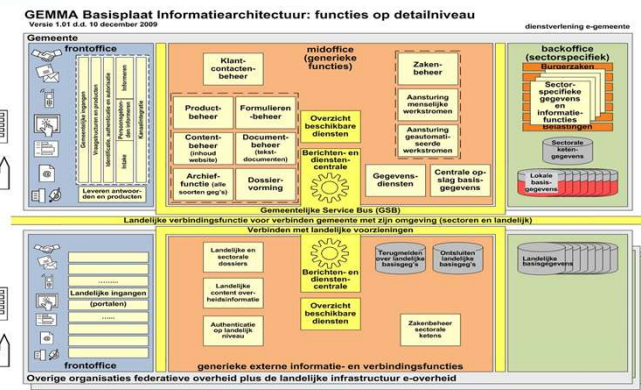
GEMMA Basisplaat Informatiearchitectuur: functies op detailniveau
Versie 1.01 d.d. 10 december 2009

dienstverlening e-gemeente

Gemeente

frontoffice

Gemeentelijke ingangen

Vraagstructuren en producten

Identificatie, authenticatie en autorisatie

Persoonsgegevens en informeren

Informeren

Kanaalintegratie

Status

Leveren antwoorden en producten

midoffice
(generieke functies)

Klant-contacten-beheer

Product-beheer

Formulieren-beheer

Content-beheer (inhoud website)

Document-beheer (tekst-documenten)

Archief-functie (alle soorten geg's)

Dossier-vorming

Overzicht beschikbare diensten

Berichten- en diensten-centrale

Zaken-beheer

Aansturing menselijke werkstromen

Aansturing geautomatiseerde werkstromen

Gegevens-diensten

Centrale opslag basis-gegevens

backoffice
(sectorspecifiek)

Burgerzaken

Sector-specifieke gegevens en informatie-functies

Belastingen

Sectorale keten-gegevens

Lokale basis-gegevens

Gemeentelijke Service Bus (GSB)

Landelijke verbindingsfunctie voor verbinden gemeente met zijn omgeving (sectoren en landelijk)

Verbinden met landelijke voorzieningen

Landelijke ingangen (portalen)

frontoffice

Landelijke en sectorale dossiers

Landelijke content overheidsinformatie

Authenticatie op landelijk niveau

Berichten- en diensten-centrale

Overzicht beschikbare diensten

Terugmelden over landelijke basisgeg's

Ontsluiten landelijke basisgeg's

Zakenbeheer sectorale ketens

Landelijke basisgegevens

generieke externe informatie- en verbindingsfuncties

Overige organisaties federatieve overheid plus de landelijke infrastructuur e-overheid